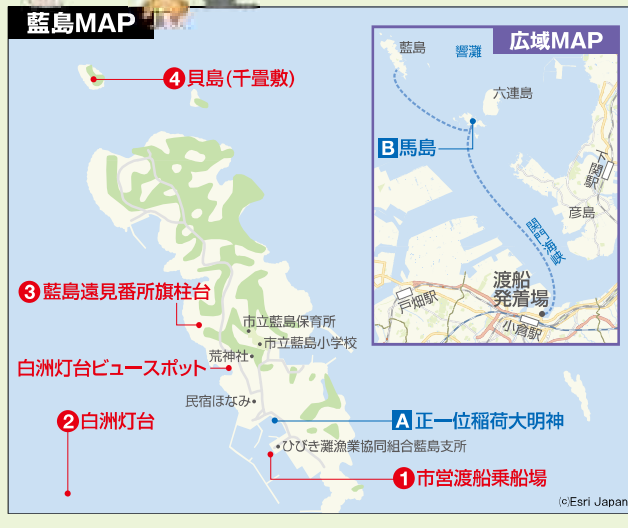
藍島MAP

④貝島(千畳敷)

③藍島遠見番所旗柱台

白洲灯台ビュースポット

②白洲灯台

市立藍島保育所
市立藍島小学校
荒神社
民宿ほなみ
ひびき灘漁業協同組合藍島支所

A 正一位稲荷大明神

①市営渡船乗船場

広域MAP

藍島
響灘
六連島
B 馬島
下関駅
彦島
関門海峡
渡船発着場
戸畑駅
小倉駅

(c)Esri Japan